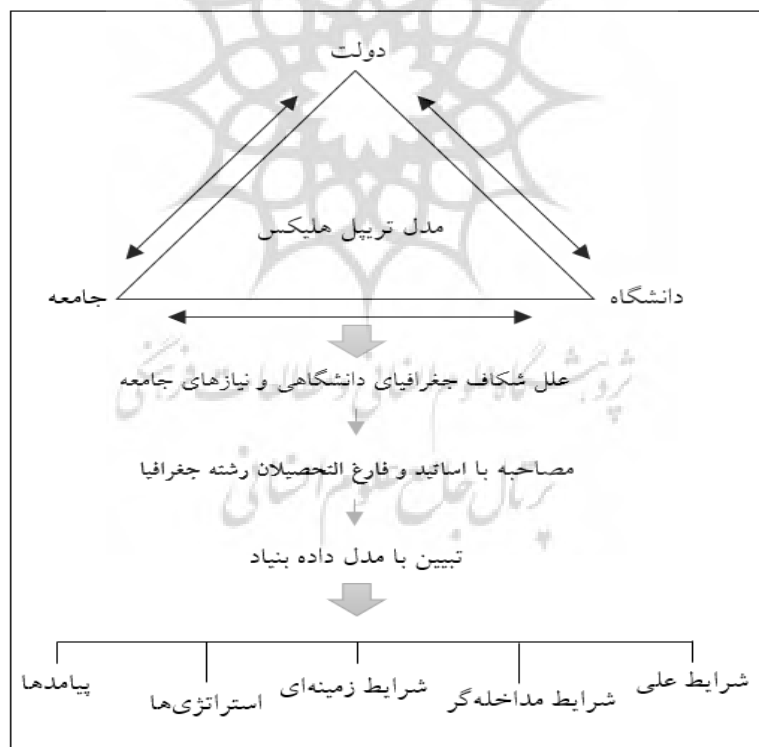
دولت

مدل تریپل هلیکس

جامعه

دانشگاه

علل شکاف جغرافیای دانشگاهی و نیازهای جامعه

مصاحبه با اساتید و فارغ التحصیلان رشته جغرافیا

تبیین با مدل داده بنیاد

شرایط علی

شرایط مداخله‌گر

شرایط زمینه‌ای

استراتژی‌ها

پیامدها

پژوهشگاه علوم انسانی و مطالعات فرهنگی
پرتال جامع علوم انسانی